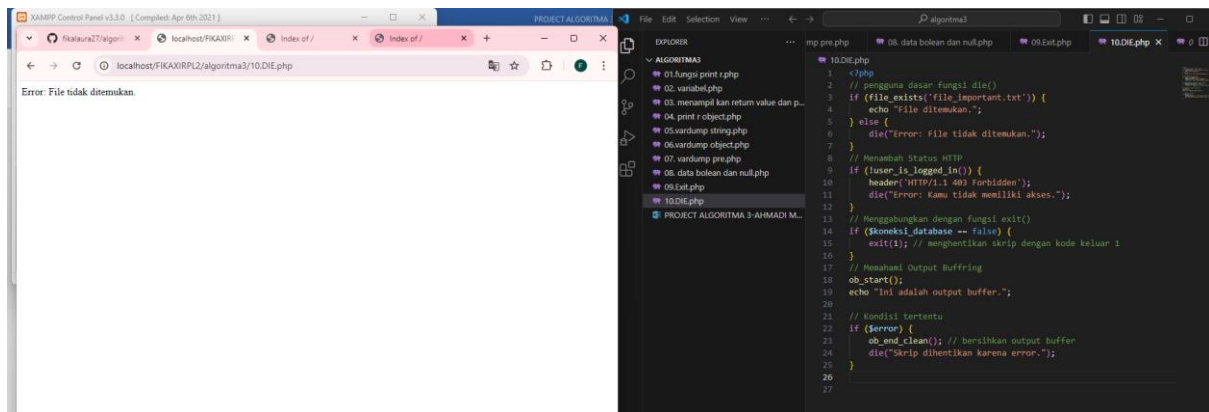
XAMPP Control Panel v3.3.0 [ Compiled: Apr 6th 2021 ]

fikalaura27/algorit ×
localhost/FIKAXIRI ×
Index of /
Index of /

localhost/FIKAXIRPL2/algoritma3/10.DIE.php

Error: File tidak ditemukan.

PROJECT ALGORITMA
File Edit Selection View ···
algoritma3

EXPLORER ···
ALGORITMA3
01.fungsi print r.php
02. variabel.php
03. menampil kan return value dan p...
04. print r object.php
05.vardump string.php
06.vardump object.php
07. vardump pre.php
08. data bolean dan null.php
09.Exit.php
10.DIE.php
PROJECT ALGORITMA 3-AHMADI M...

mp pre.php
08. data bolean dan null.php
09.Exit.php
10.DIE.php ×

10.DIE.php

1 <?php
2 // pengguna dasar fungsi die()
3 if (file_exists('file_important.txt')) {
4 echo "File ditemukan.";
5 } else {
6 die("Error: File tidak ditemukan.");
7 }
8 // Menambah Status HTTP
9 if (!user_is_logged_in()) {
10 header('HTTP/1.1 403 Forbidden');
11 die("Error: Kamu tidak memiliki akses.");
12 }
13 // Menggabungkan dengan fungsi exit()
14 if ($koneksi_database == false) {
15 exit(1); // menghentikan skrip dengan kode keluar 1
16 }
17 // Memahami Output Buffring
18 ob_start();
19 echo "Ini adalah output buffer.";
20
21 // Kondisi tertentu
22 if ($error) {
23 ob_end_clean(); // bersihkan output buffer
24 die("Skrip dihentikan karena error.");
25 }
26
27